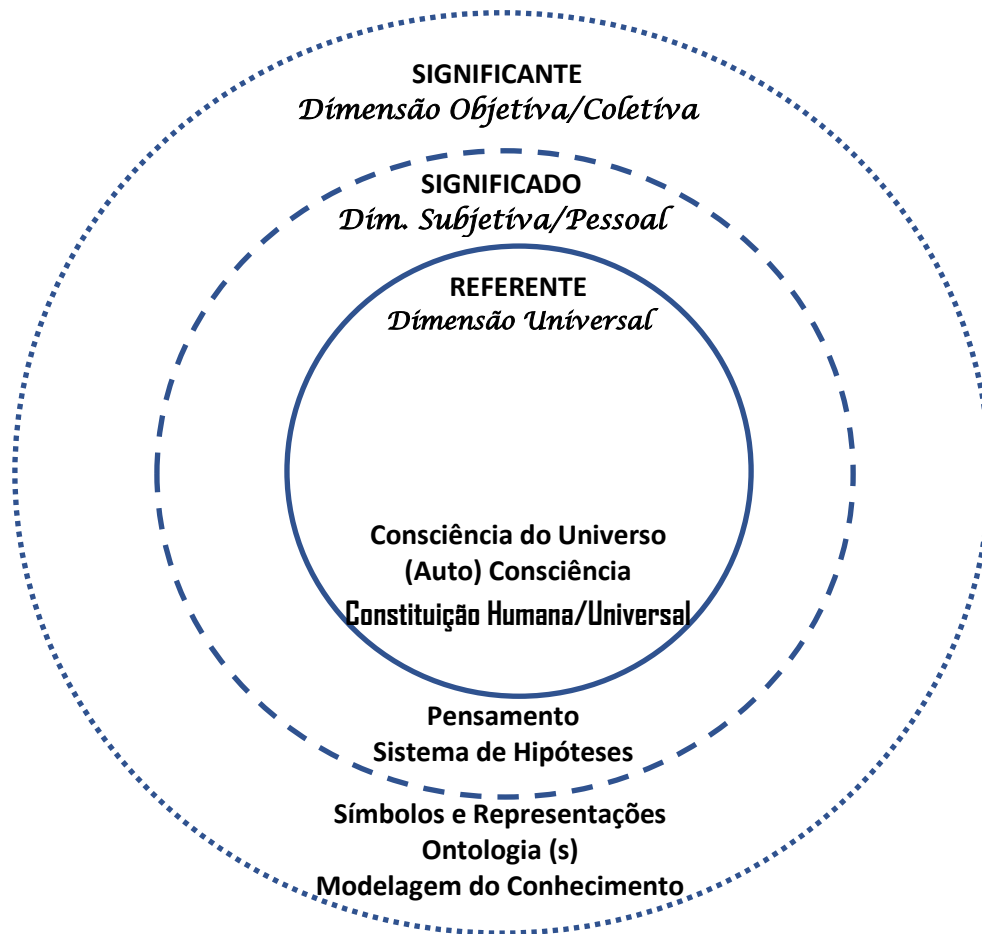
SIGNIFICANTE
Dimensão Objetiva/Coletiva

SIGNIFICADO
Dim. Subjetiva/Pessoal

REFERENTE
Dimensão Universal

Consciência do Universo
(Auto) Consciência
Constituição Humana/Universal

Pensamento
Sistema de Hipóteses

Símbolos e Representações
Ontologia (s)
Modelagem do Conhecimento